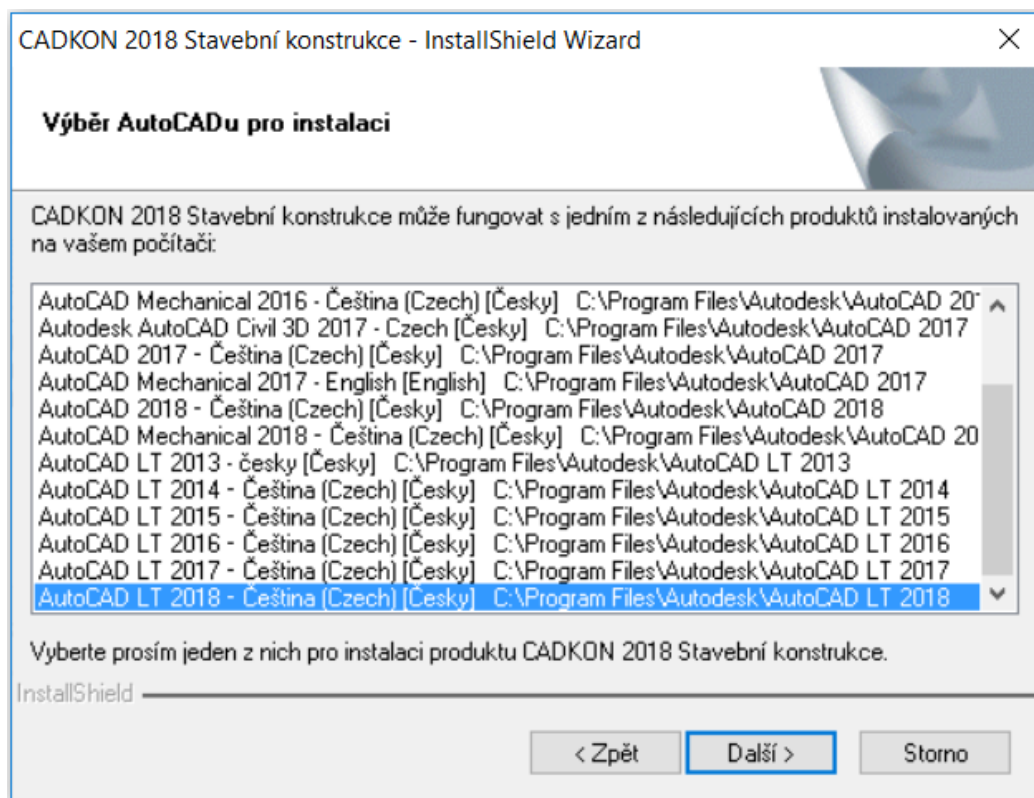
CADKON 2018 Stavební konstrukce - InstallShield Wizard

Výběr AutoCADu pro instalaci

CADKON 2018 Stavební konstrukce může fungovat s jedním z následujících produktů instalovaných na vašem počítači:

AutoCAD Mechanical 2016 - Čeština (Czech) [Česky] C:\Program Files\Autodesk\AutoCAD 20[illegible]
Autodesk AutoCAD Civil 3D 2017 - Czech [Česky] C:\Program Files\Autodesk\AutoCAD 2017
AutoCAD 2017 - Čeština (Czech) [Česky] C:\Program Files\Autodesk\AutoCAD 2017
AutoCAD Mechanical 2017 - English [English] C:\Program Files\Autodesk\AutoCAD 2017
AutoCAD 2018 - Čeština (Czech) [Česky] C:\Program Files\Autodesk\AutoCAD 2018
AutoCAD Mechanical 2018 - Čeština (Czech) [Česky] C:\Program Files\Autodesk\AutoCAD 20
AutoCAD LT 2013 - česky [Česky] C:\Program Files\Autodesk\AutoCAD LT 2013
AutoCAD LT 2014 - Čeština (Czech) [Česky] C:\Program Files\Autodesk\AutoCAD LT 2014
AutoCAD LT 2015 - Čeština (Czech) [Česky] C:\Program Files\Autodesk\AutoCAD LT 2015
AutoCAD LT 2016 - Čeština (Czech) [Česky] C:\Program Files\Autodesk\AutoCAD LT 2016
AutoCAD LT 2017 - Čeština (Czech) [Česky] C:\Program Files\Autodesk\AutoCAD LT 2017
AutoCAD LT 2018 - Čeština (Czech) [Česky] C:\Program Files\Autodesk\AutoCAD LT 2018

Vyberte prosím jeden z nich pro instalaci produktu CADKON 2018 Stavební konstrukce.

InstallShield

< Zpět Další > Storno